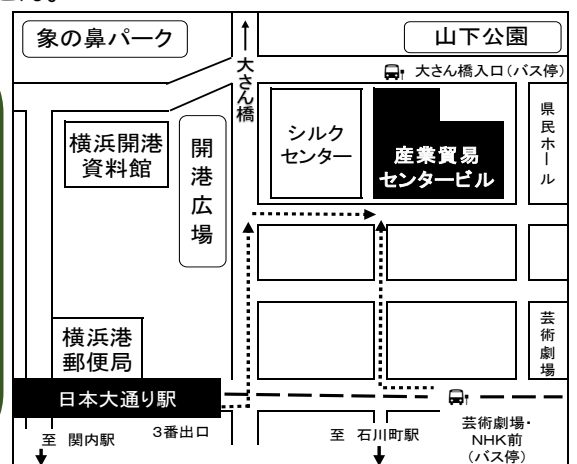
象の鼻パーク

山下公園

大さん橋

大さん橋入口（バス停）

横浜開港資料館

開港広場

シルクセンター

産業貿易センタービル

県民ホール

横浜港郵便局

芸術劇場

日本大通り駅

至 関内駅

3番出口

至 石川町駅

芸術劇場・NHK前（バス停）